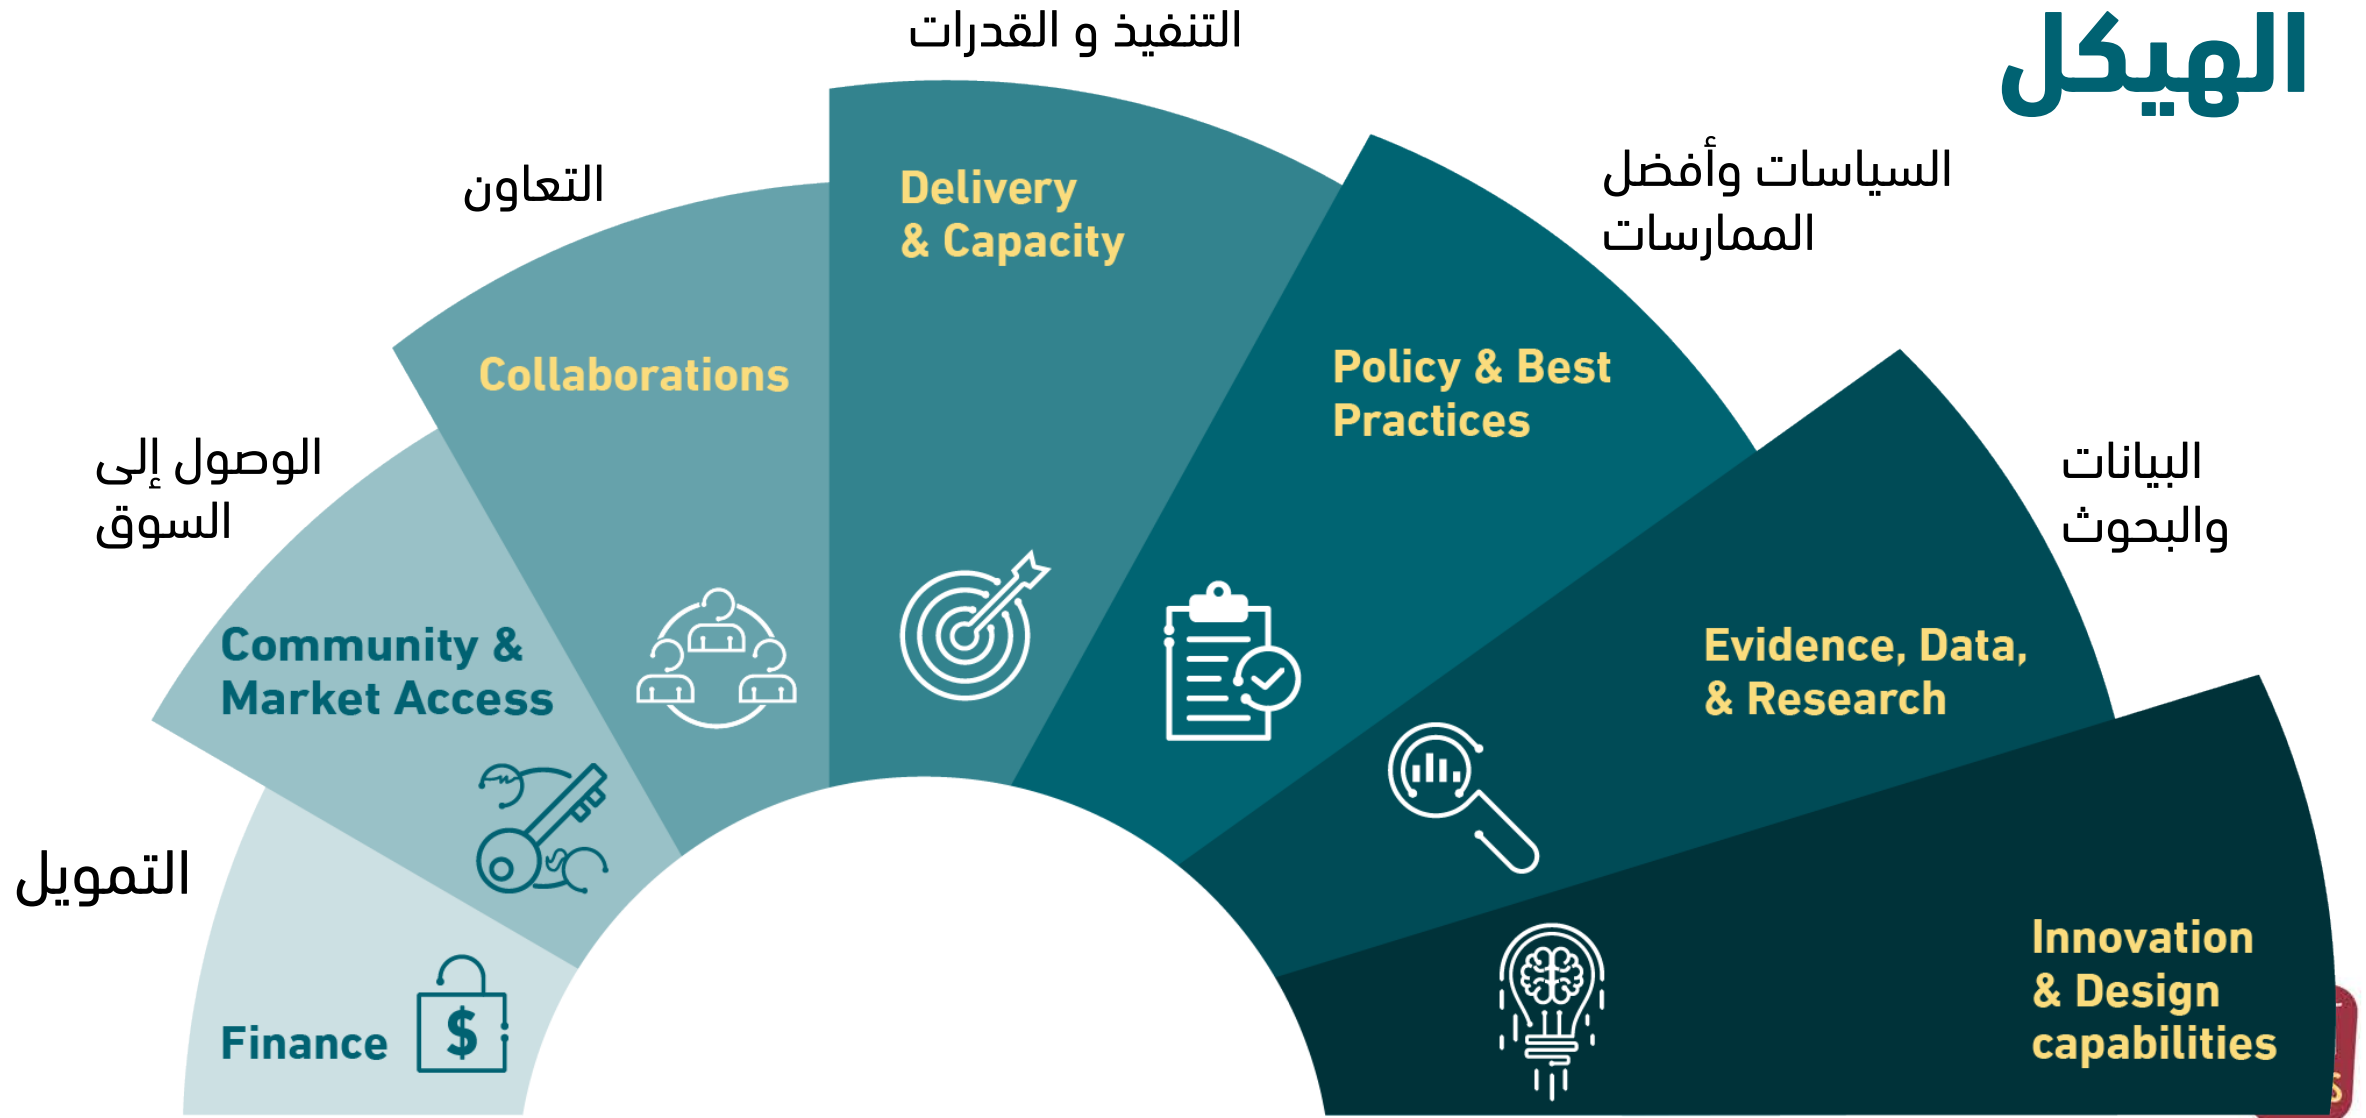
الهيكل

التنفيذ و القدرات

التعاون

السياسات وأفضل الممارسات

الوصول إلى السوق

البيانات والبحوث

التمويل

Delivery & Capacity

Collaborations

Policy & Best Practices

Community & Market Access

Evidence, Data, & Research

Innovation & Design capabilities

Finance

$